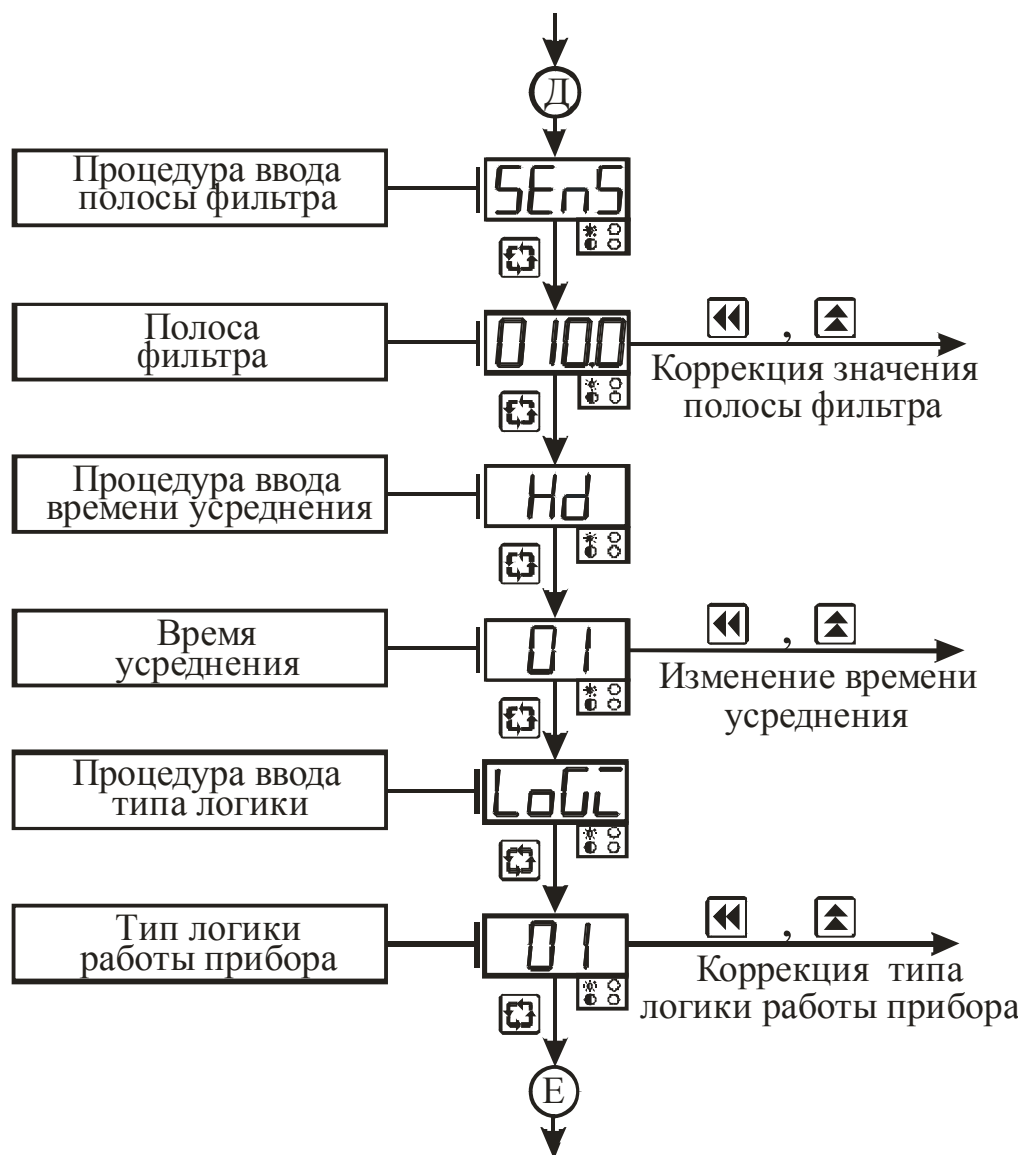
Д

Процедура ввода полосы фильтра

SEnS

Полоса фильтра

0100

, 

Коррекция значения полосы фильтра

Процедура ввода времени усреднения

Hd

Время усреднения

01

, 

Изменение времени усреднения

Процедура ввода типа логики

LoGC

Тип логики работы прибора

01

, 

Коррекция типа логики работы прибора

Е